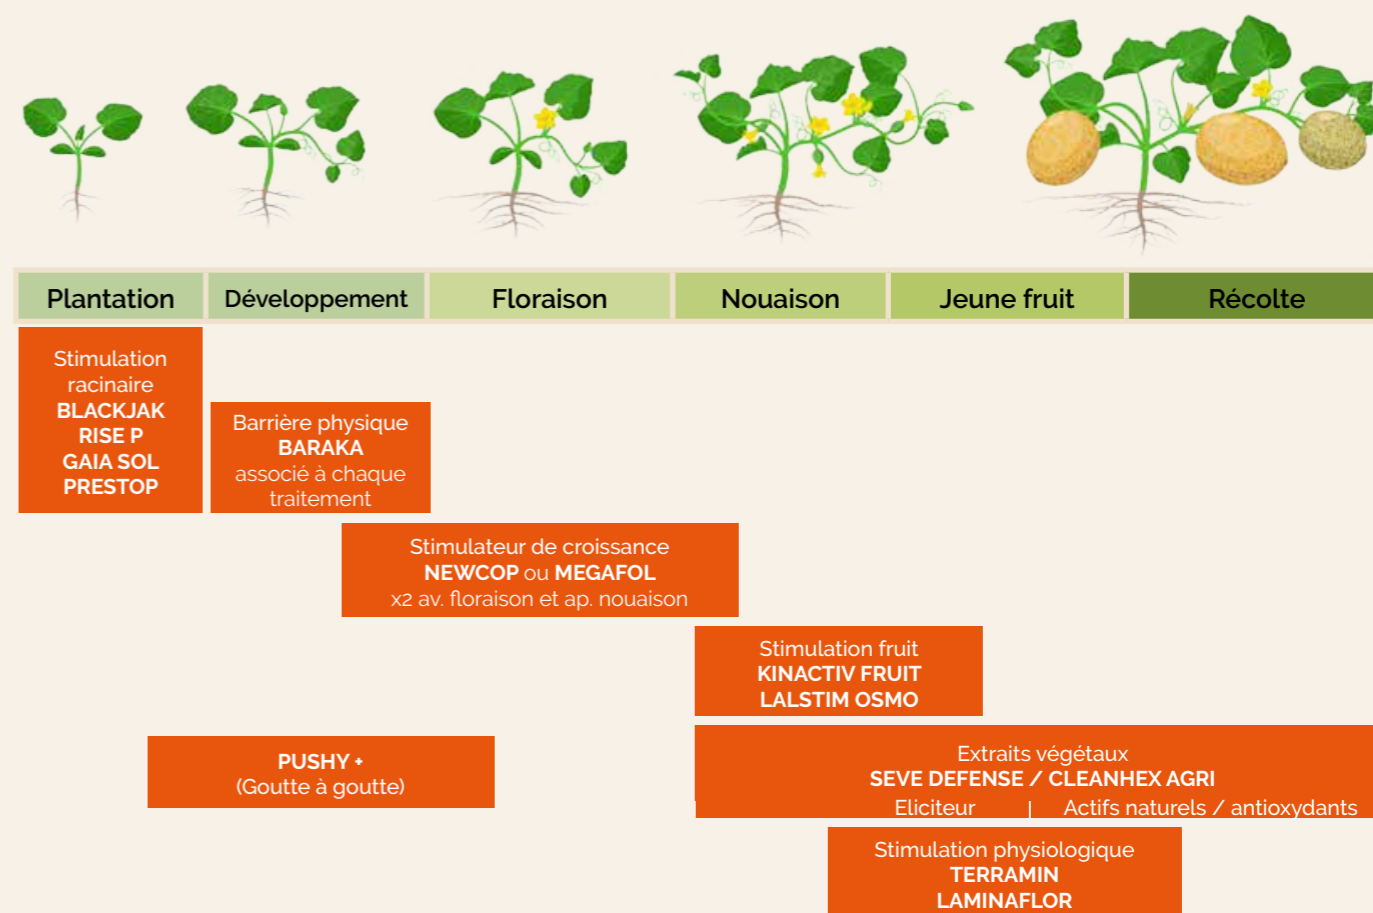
Plantation | Développement | Floraison | Nouaison | Jeune fruit | Récolte

Stimulation racinaire
BLACKJAK
RISE P
GAIA SOL
PRESTOP

Barrière physique
BARAKA
associé à chaque traitement

Stimulateur de croissance
NEWCOP ou MEGAFOL
x2 av. floraison et ap. nouaison

Stimulation fruit
KINACTIV FRUIT
LALSTIM OSMO

PUSHY +
(Goutte à goutte)

Extraits végétaux
SEVE DEFENSE / CLEANHEX AGRI
Eliciteur | Actifs naturels / antioxydants

Stimulation physiologique
TERRAMIN
LAMINAFLOR